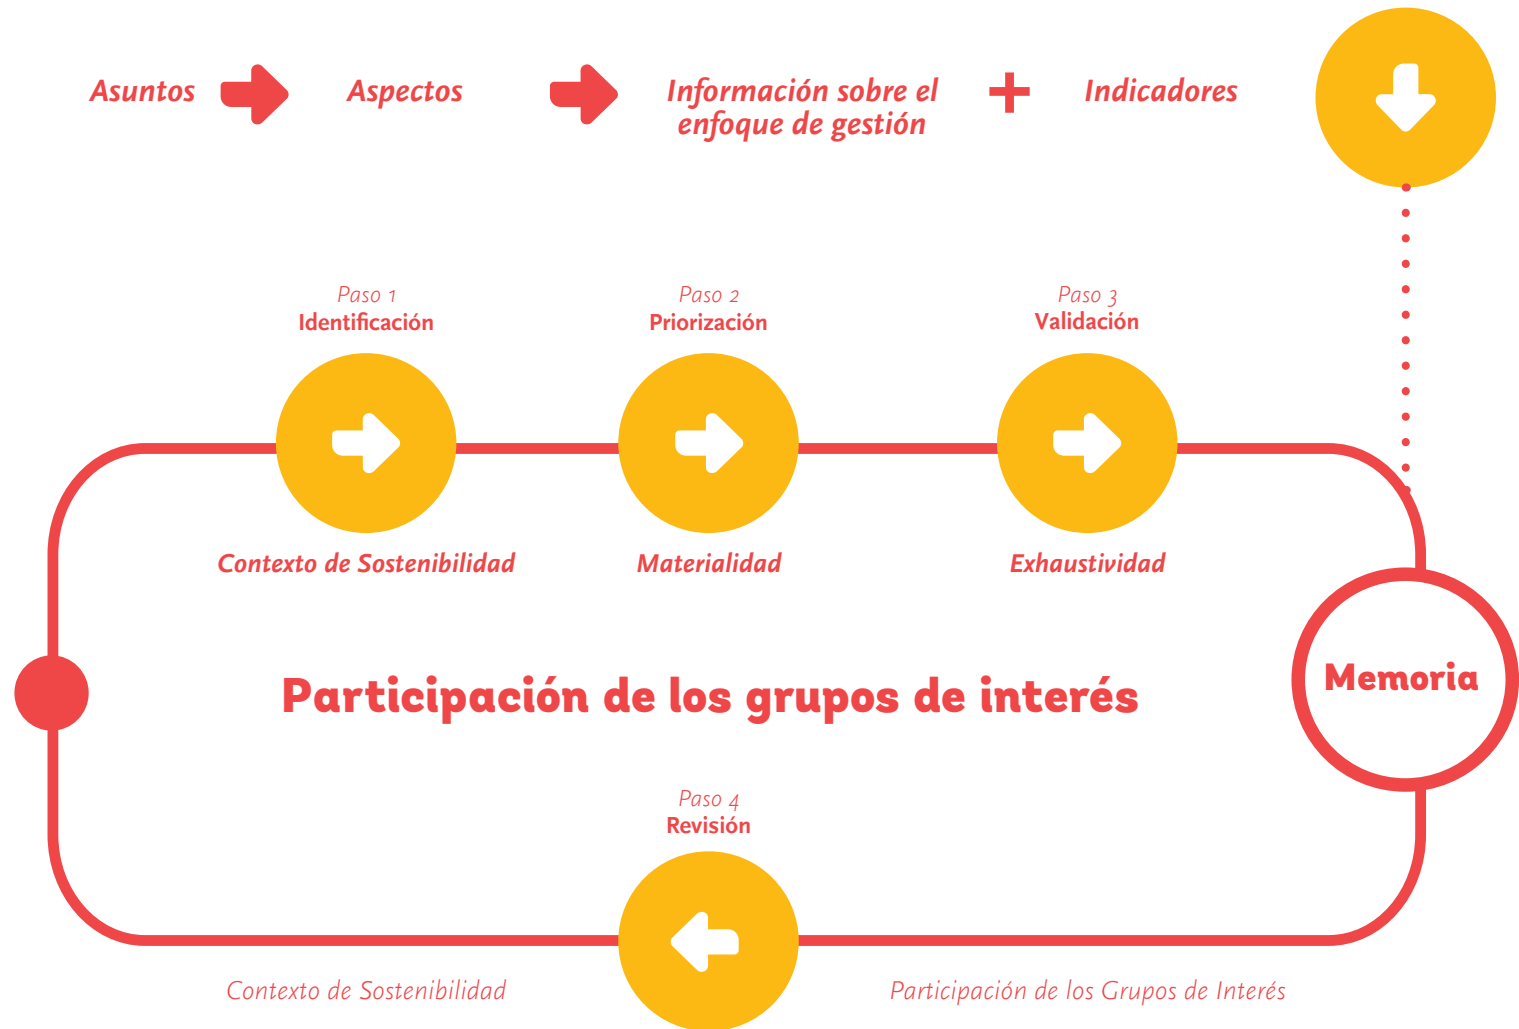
Asuntos Aspectos Información sobre el enfoque de gestión + Indicadores

Paso 1
Identificación

Paso 2
Priorización

Paso 3
Validación

Contexto de Sostenibilidad

Materialidad

Exhaustividad

Participación de los grupos de interés

Memoria

Paso 4
Revisión

Contexto de Sostenibilidad

Participación de los Grupos de Interés